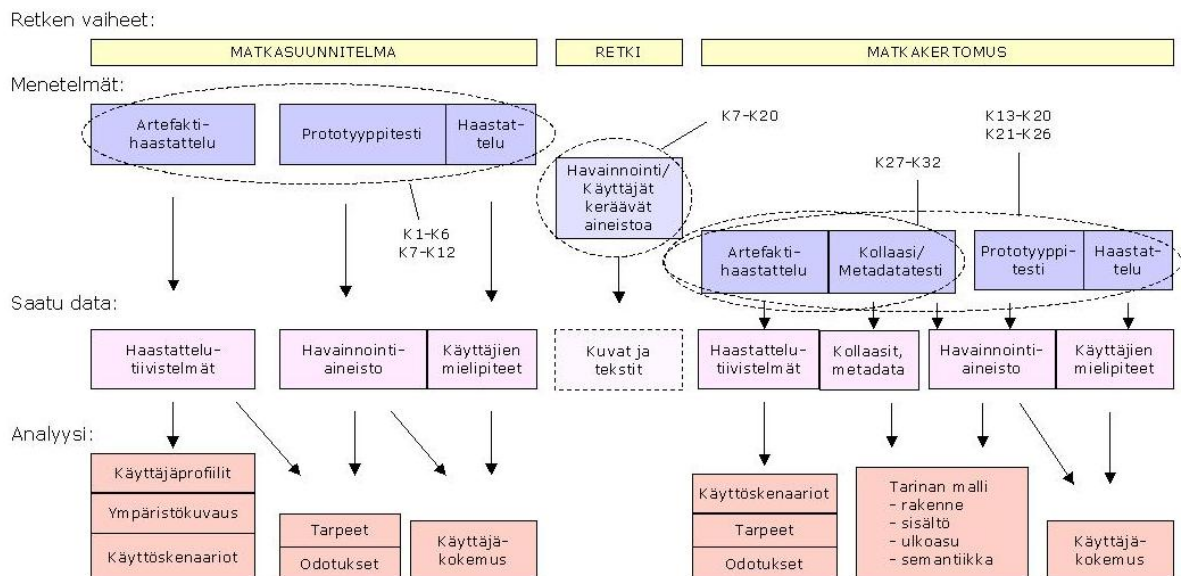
Retken vaiheet:

MATKASUUNNITELMA

RETKI

MATKAKERTOMUS

Menetelmät:

Artefaktihaastattelu

Prototyyppitesti

Haastattelu

K1-K6
K7-K12

K7-K20

Havainnointi/ Käyttäjät keräävät aineistoa

K27-K32

K13-K20
K21-K26

Artefaktihaastattelu

Kollaasi/ Metadatatesti

Prototyyppitesti

Haastattelu

Saatu data:

Haastattelutiivistelmät

Havainnointiaineisto

Käyttäjien mielipiteet

Kuvat ja tekstit

Haastattelutiivistelmät

Kollaasit, metadata

Havainnointiaineisto

Käyttäjien mielipiteet

Analyysi:

Käyttäjäprofiilit

Ympäristökuvaus

Käyttöskenaariot

Tarpeet

Odotukset

Käyttäjäkokemus

Käyttöskenaariot

Tarpeet

Odotukset

Tarinan malli
- rakenne
- sisältö
- ulkoasu
- semantiikka

Käyttäjäkokemus